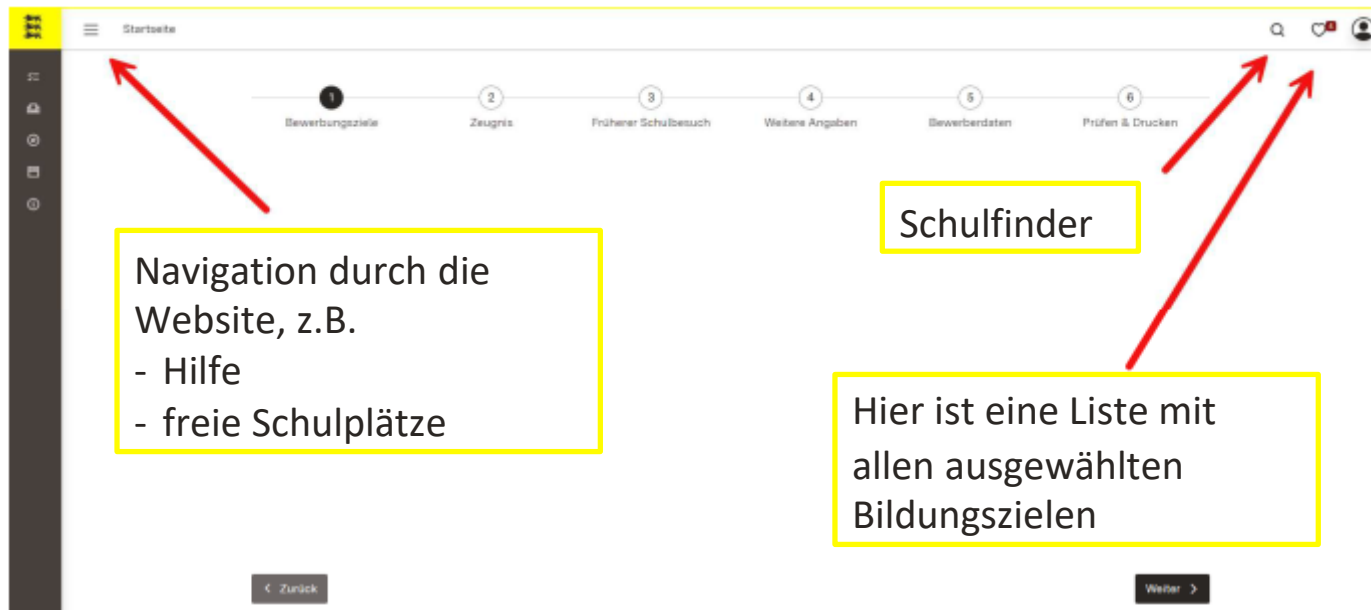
Startseite

1
Bewerbungsziele
2
Zeugnis
3
Früherer Schulbesuch
4
Weitere Angaben
5
Bewerberdaten
6
Prüfen & Drucken

Navigation durch die Website, z.B.
- Hilfe
- freie Schulplätze

Schulfinder

Hier ist eine Liste mit allen ausgewählten Bildungszielen

< Zurück

Weiter >